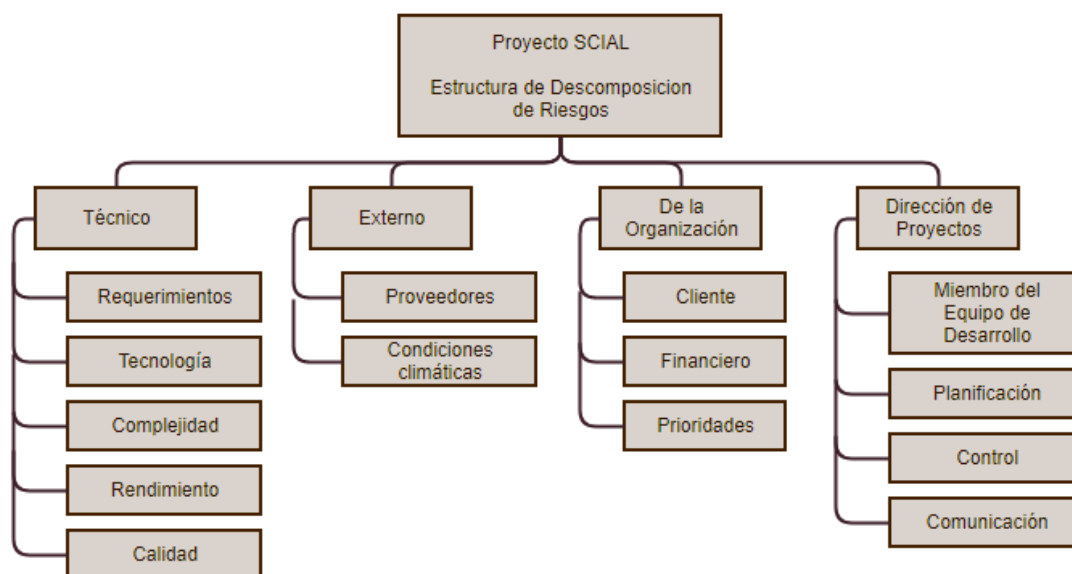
Proyecto SCIAL

Estructura de Descomposicion de Riesgos

Técnico

Requerimientos

Tecnología

Complejidad

Rendimiento

Calidad

Externo

Proveedores

Condiciones climáticas

De la Organización

Cliente

Financiero

Prioridades

Dirección de Proyectos

Miembro del Equipo de Desarrollo

Planificación

Control

Comunicación